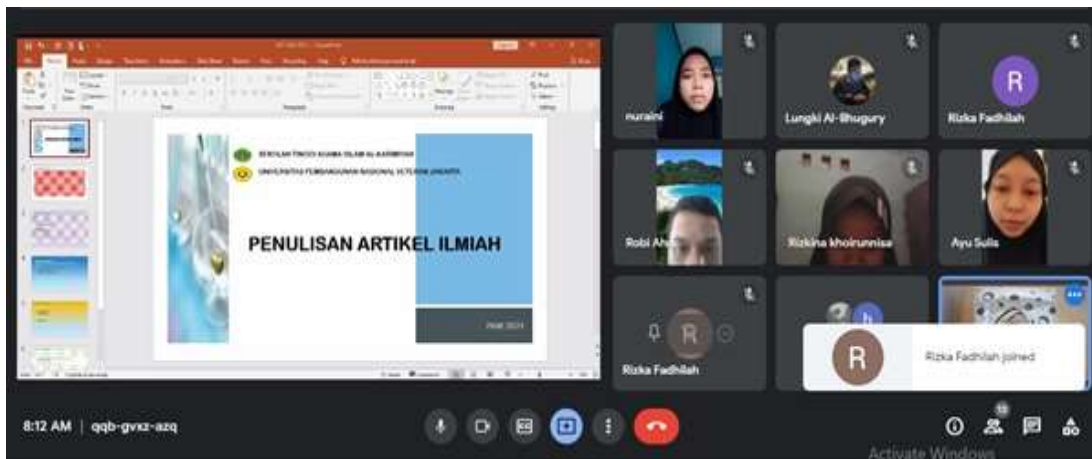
SEKOLAH TINGGI AGAMA ISLAM AL-KARIMIYAH
UNIVERSITAS PEMBANGUNAN NASIONAL VETERAN JAKARTA

PENULISAN ARTIKEL ILMIAH

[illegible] 2021

nuraini
Lungki Al-Bhugury
R
Rizka Fadhilah
Robi Ah
Rizkina khoirunnisa
Ayu Sulis
R
Rizka Fadhilah
R
Rizka Fadhilah joined

8:12 AM | qqb-gvxz-azq

13

Activate Windows